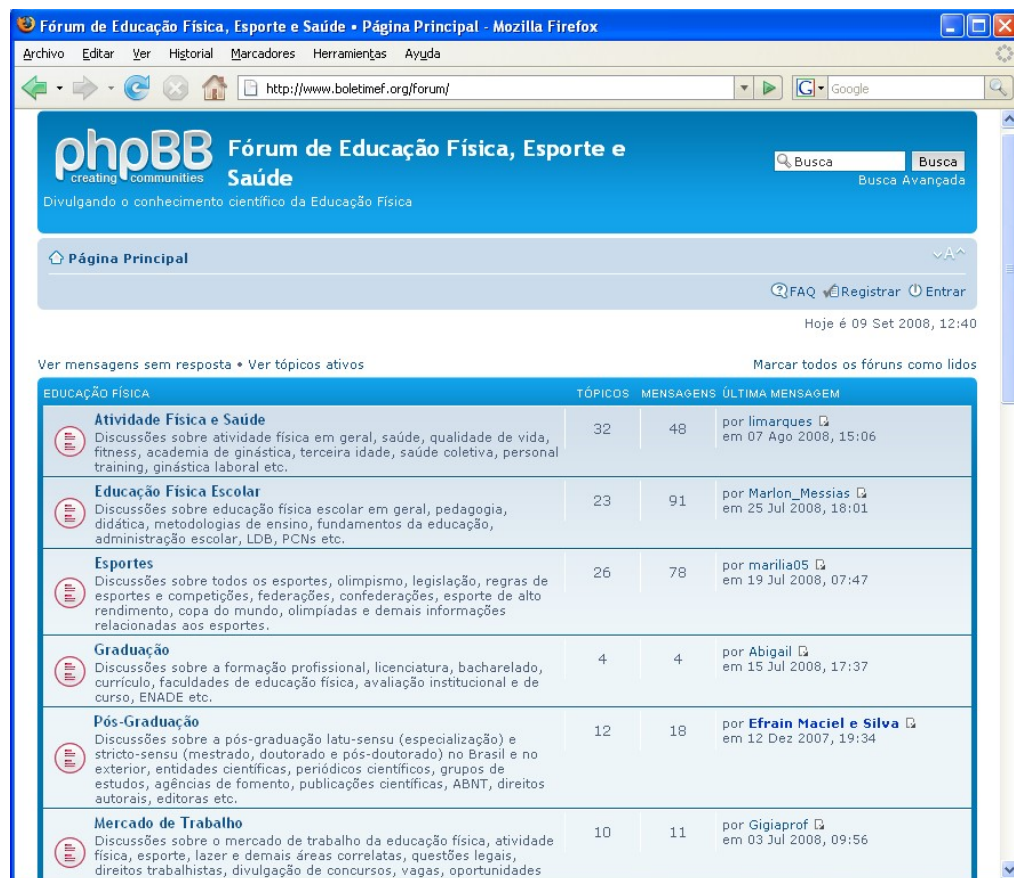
Fórum de Educação Física, Esporte e Saúde • Página Principal - Mozilla Firefox

Archivo Editar Ver Historial Marcadores Herramientas Ayuda

http://www.boletimef.org/forum/

Google

phpBB creating communities

Fórum de Educação Física, Esporte e Saúde

Divulgando o conhecimento científico da Educação Física

Busca Busca

Busca Avançada

Página Principal

FAQ Registrar Entrar

Hoje é 09 Set 2008, 12:40

Ver mensagens sem resposta • Ver tópicos ativos

Marcar todos os fóruns como lidos

| EDUCAÇÃO FÍSICA | TÓPICOS | MENSAGENS | ÚLTIMA MENSAGEM |
|---|---|---|---|
| Atividade Física e Saúde Discussões sobre atividade física em geral, saúde, qualidade de vida, fitness, academia de ginástica, terceira idade, saúde coletiva, personal training, ginástica laboral etc. | 32 | 48 | por limarques em 07 Ago 2008, 15:06 |
| Educação Física Escolar Discussões sobre educação física escolar em geral, pedagogia, didática, metodologias de ensino, fundamentos da educação, administração escolar, LDB, PCNs etc. | 23 | 91 | por Marlon_Messias em 25 Jul 2008, 18:01 |
| Esportes Discussões sobre todos os esportes, olimpismo, legislação, regras de esportes e competições, federações, confederações, esporte de alto rendimento, copa do mundo, olimpíadas e demais informações relacionadas aos esportes. | 26 | 78 | por marilia05 em 19 Jul 2008, 07:47 |
| Graduação Discussões sobre a formação profissional, licenciatura, bacharelado, currículo, faculdades de educação física, avaliação institucional e de curso, ENADE etc. | 4 | 4 | por Abigail em 15 Jul 2008, 17:37 |
| Pós-Graduação Discussões sobre a pós-graduação latu-sensu (especialização) e stricto-sensu (mestrado, doutorado e pós-doutorado) no Brasil e no exterior, entidades científicas, periódicos científicos, grupos de estudos, agências de fomento, publicações científicas, ABNT, direitos autorais, editoras etc. | 12 | 18 | por Efrain Maciel e Silva em 12 Dez 2007, 19:34 |
| Mercado de Trabalho Discussões sobre o mercado de trabalho da educação física, atividade física, esporte, lazer e demais áreas correlatas, questões legais, direitos trabalhistas, divulgação de concursos, vagas, oportunidades | 10 | 11 | por Gigiaprof em 03 Jul 2008, 09:56 |